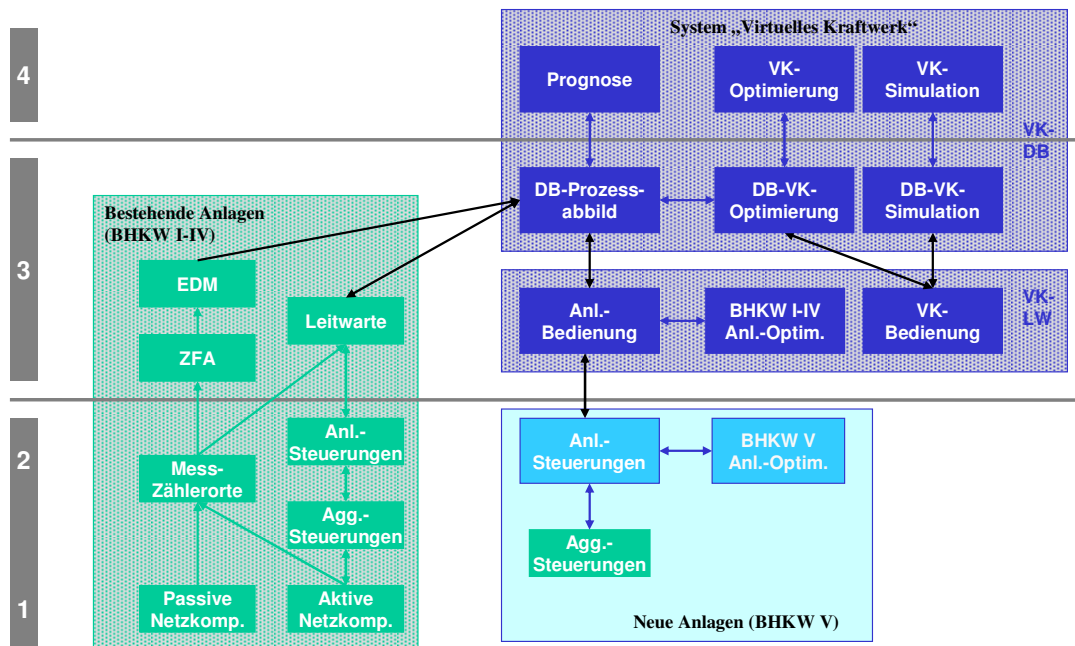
4

3

2

1

System „Virtuelles Kraftwerk"

Prognose

VK-Optimierung

VK-Simulation

VK-DB

DB-Prozessabbild

DB-VK-Optimierung

DB-VK-Simulation

Bestehende Anlagen (BHKW I-IV)

EDM

Leitwarte

ZFA

Anl.-Bedienung

BHKW I-IV Anl.-Optim.

VK-Bedienung

VK-LW

Anl.-Steuerungen

Mess-Zählerorte

Agg.-Steuerungen

Passive Netzkomp.

Aktive Netzkomp.

Anl.-Steuerungen

BHKW V Anl.-Optim.

Agg.-Steuerungen

Neue Anlagen (BHKW V)